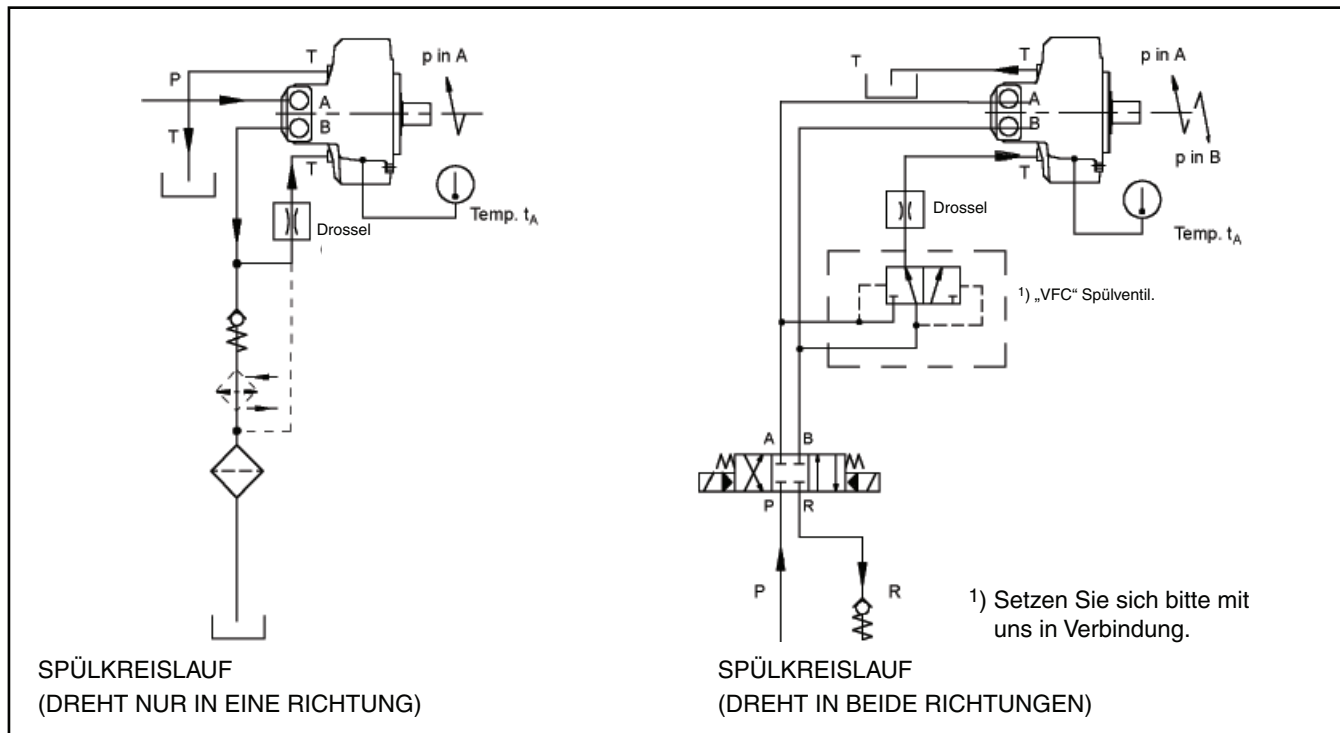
T
p in A
P
A
T
B
T
Drossel
Temp. $t_A$

SPÜLKREISLAUF
(DREHT NUR IN EINE RICHTUNG)

T
T
p in A
A
B
p in B
T
Drossel
Temp. $t_A$
$^{1)}$ „VFC“ Spülventil.
A
B
P
R
P
R
$^{1)}$ Setzen Sie sich bitte mit uns in Verbindung.

SPÜLKREISLAUF
(DREHT IN BEIDE RICHTUNGEN)